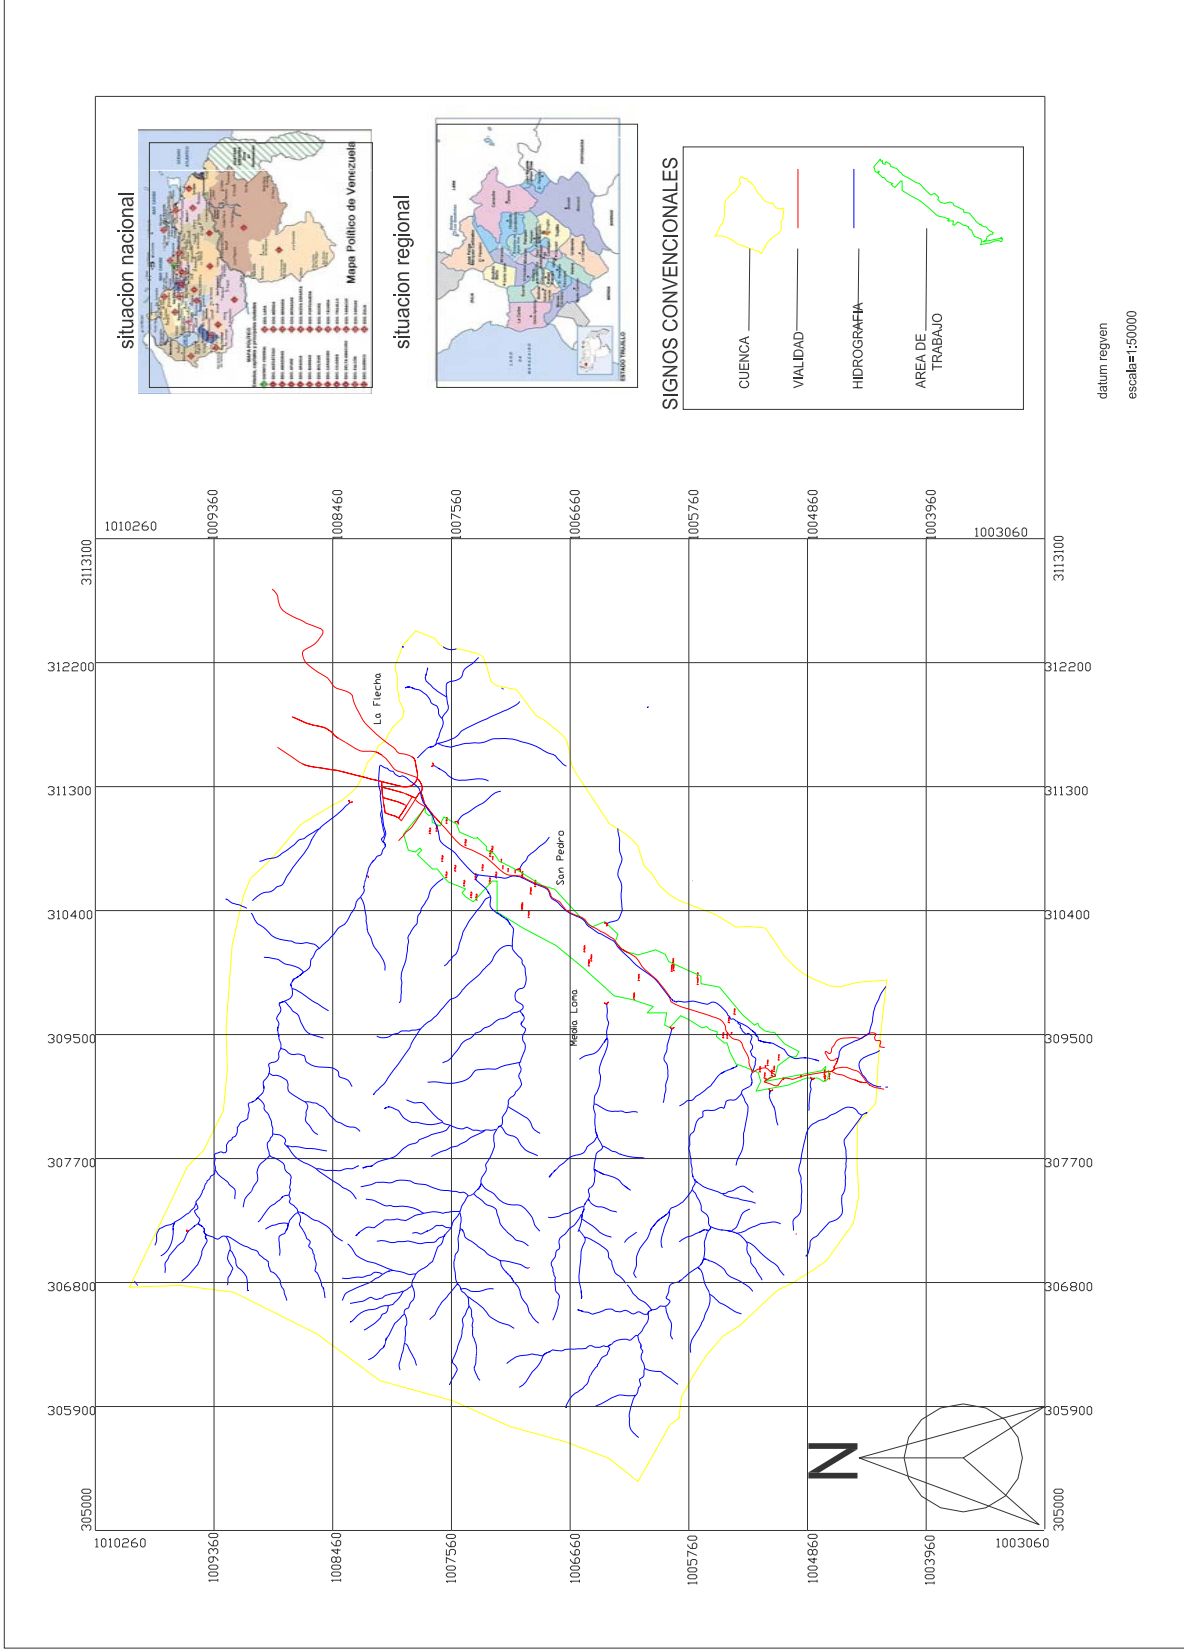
situacion nacional

Mapa Político de Venezuela

situacion regional

ESTADO TRUJILLO

SIGNOS CONVENCIONALES

CUENCA

VIALIDAD

HIDROGRAFIA

AREA DE TRABAJO

datum regven

escala=1:50000

1010260 1009360 1008460 1007560 1006660 1005760 1004860 1003960 1003060

313100 312200 311300 310400 309500 307700 306800 305900 305000

La Flecha

San Pedro

Media Loma

N